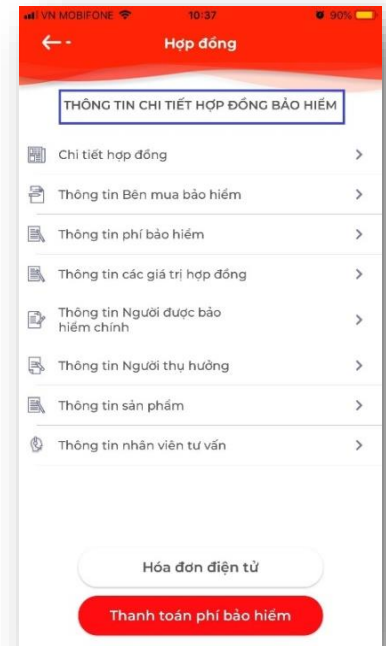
VN MOBIFONE 10:37 90%

Hợp đồng

THÔNG TIN CHI TIẾT HỢP ĐỒNG BẢO HIỂM

Chi tiết hợp đồng

Thông tin Bên mua bảo hiểm

Thông tin phí bảo hiểm

Thông tin các giá trị hợp đồng

Thông tin Người được bảo hiểm chính

Thông tin Người thụ hưởng

Thông tin sản phẩm

Thông tin nhân viên tư vấn

Hóa đơn điện tử

Thanh toán phí bảo hiểm